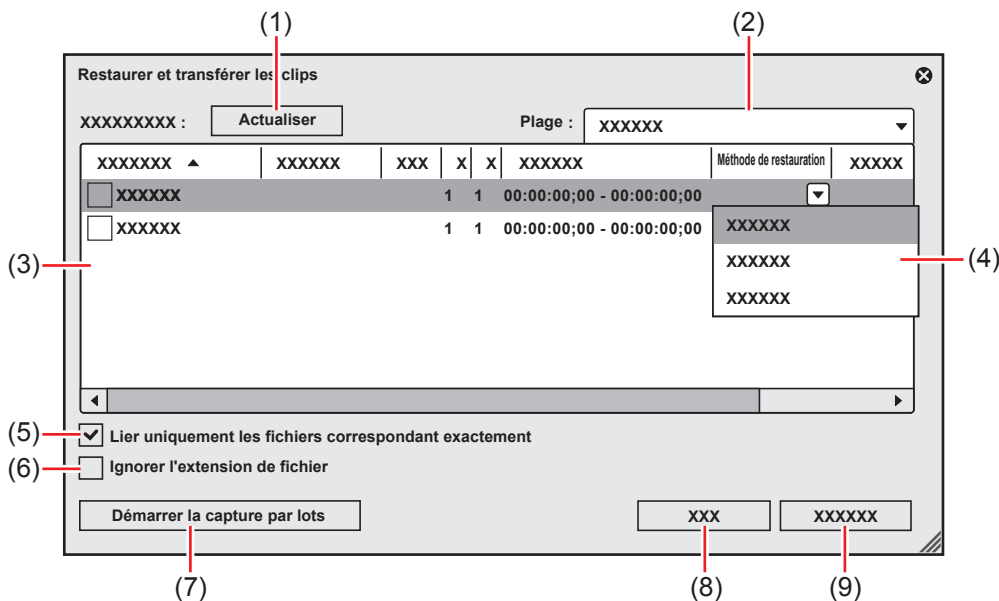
(1)

(2)

Restaurer et transférer les clips

XXXXXXXXX :

Actualiser

Plage :

XXXXXX

| XXXXXXX ▲ | XXXXXX | XXX | X | X | XXXXXX | Méthode de restauration | XXXXX |
|---|---|---|---|---|---|---|---|
| XXXXXX | | | 1 | 1 | 00:00:00;00 - 00:00:00;00 | | |
| XXXXXX | | | 1 | 1 | 00:00:00;00 - 00:00:00;00 | | |

XXXXXX
XXXXXX
XXXXXX

(3)

(4)

(5)

Lier uniquement les fichiers correspondant exactement

(6)

Ignorer l'extension de fichier

Démarrer la capture par lots

XXX

XXXXXX

(7)

(8)

(9)